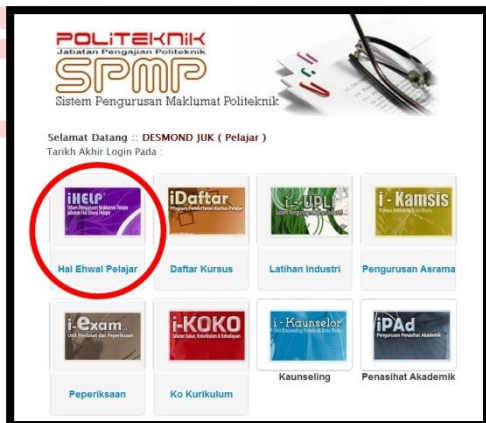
POLITEKNIK
Jabatan Pengajian Politeknik
SPMP
Sistem Pengurusan Maklumat Politeknik

Selamat Datang :: DESMOND JUK ( Pelajar )
Tarikh Akhir Login Pada :

iHELP
Sistem Pengurusan Maklumat Pelajar Jabatan Hal Ehwal Pelajar
Hal Ehwal Pelajar

iDaftar
Daftar Kursus

i-UPLI
Latihan Industri

i-Kamsis
Pengurusan Asrama

i-exam
Peperiksaan

i-KOKO
Ko Kurikulum

i-Kaunselor
Kaunseling

iPAd
Pengurusan Penasihat Akademik
Penasihat Akademik